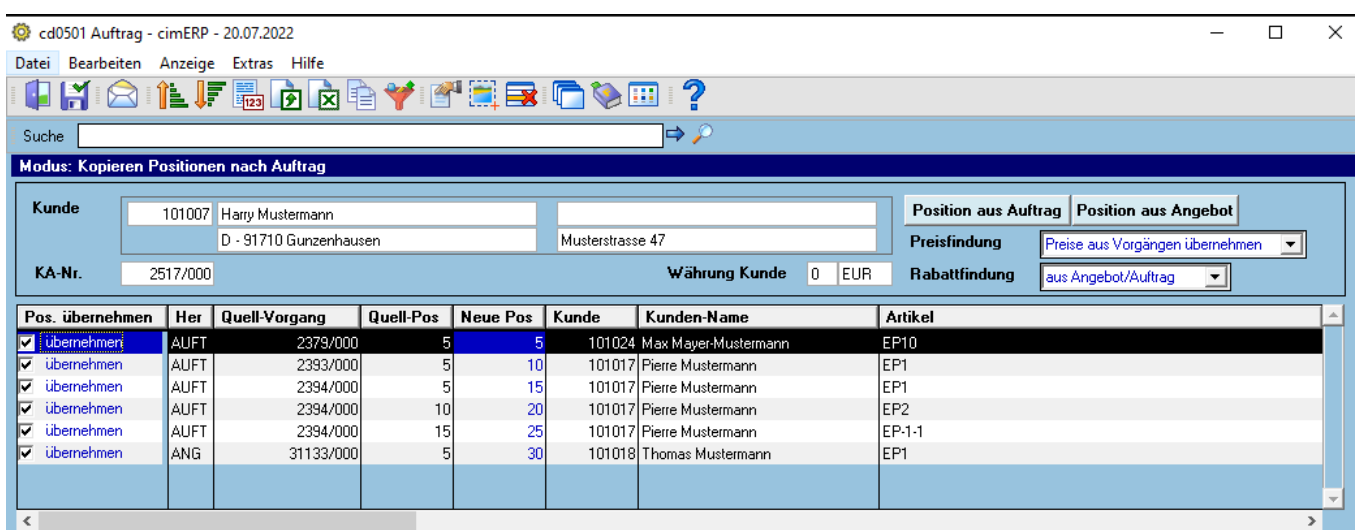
cd0501 Auftrag - cimERP - 20.07.2022

Datei Bearbeiten Anzeige Extras Hilfe

Suche

Modus: Kopieren Positionen nach Auftrag

Kunde 101007 Harry Mustermann
D - 91710 Gunzenhausen
Musterstrasse 47

Position aus Auftrag Position aus Angebot
Preisfindung Preise aus Vorgängen übernehmen
Rabattfindung aus Angebot/Auftrag

KA-Nr. 2517/000
Währung Kunde 0 EUR

| Pos. übernehmen | Her | Quell-Vorgang | Quell-Pos | Neue Pos | Kunde | Kunden-Name | Artikel |
|---|---|---|---|---|---|---|---|
| übernehmen | AUFT | 2379/000 | 5 | 5 | 101024 | Max Mayer-Mustermann | EP10 |
| übernehmen | AUFT | 2393/000 | 5 | 10 | 101017 | Pierre Mustermann | EP1 |
| übernehmen | AUFT | 2394/000 | 5 | 15 | 101017 | Pierre Mustermann | EP1 |
| übernehmen | AUFT | 2394/000 | 10 | 20 | 101017 | Pierre Mustermann | EP2 |
| übernehmen | AUFT | 2394/000 | 15 | 25 | 101017 | Pierre Mustermann | EP-1-1 |
| übernehmen | ANG | 31133/000 | 5 | 30 | 101018 | Thomas Mustermann | EP1 |